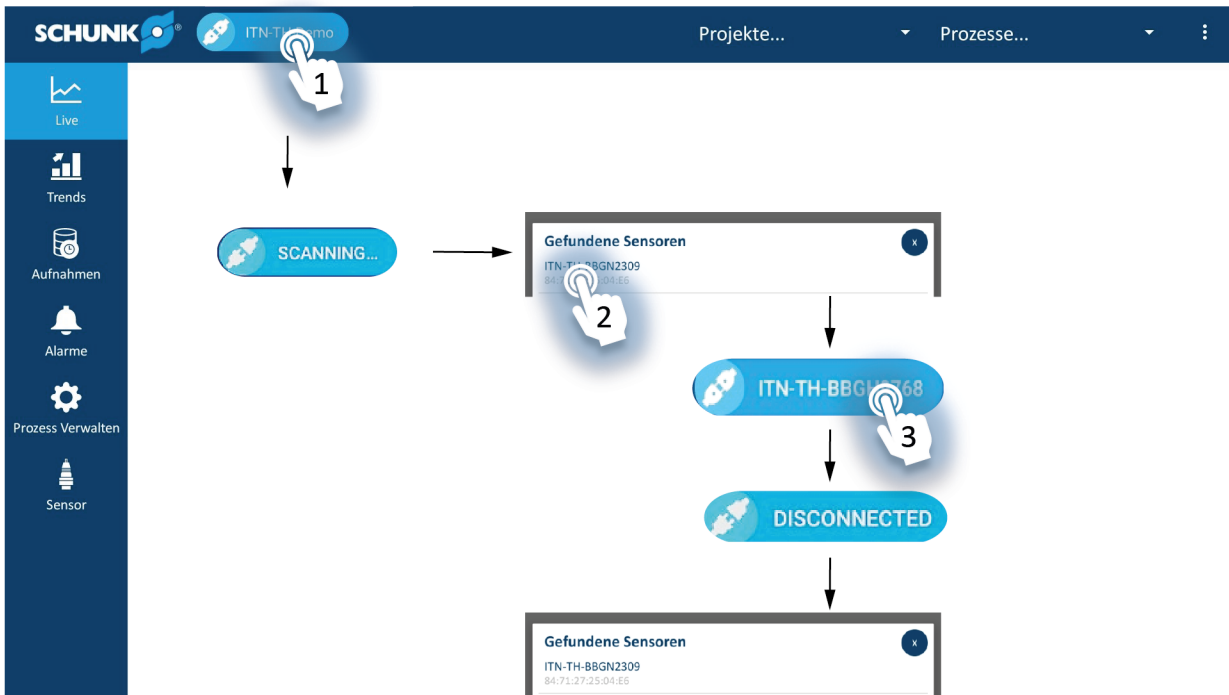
SCHUNK®

ITN-TH-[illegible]emo

1

Projekte...

Prozesse...

Live

Trends

Aufnahmen

Alarme

Prozess Verwalten

Sensor

SCANNING...

Gefundene Sensoren

x

ITN-TH-BBGN2309

84:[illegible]:04:E6

2

ITN-TH-BBG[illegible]768

3

DISCONNECTED

Gefundene Sensoren

x

ITN-TH-BBGN2309

84:71:27:25:04:E6